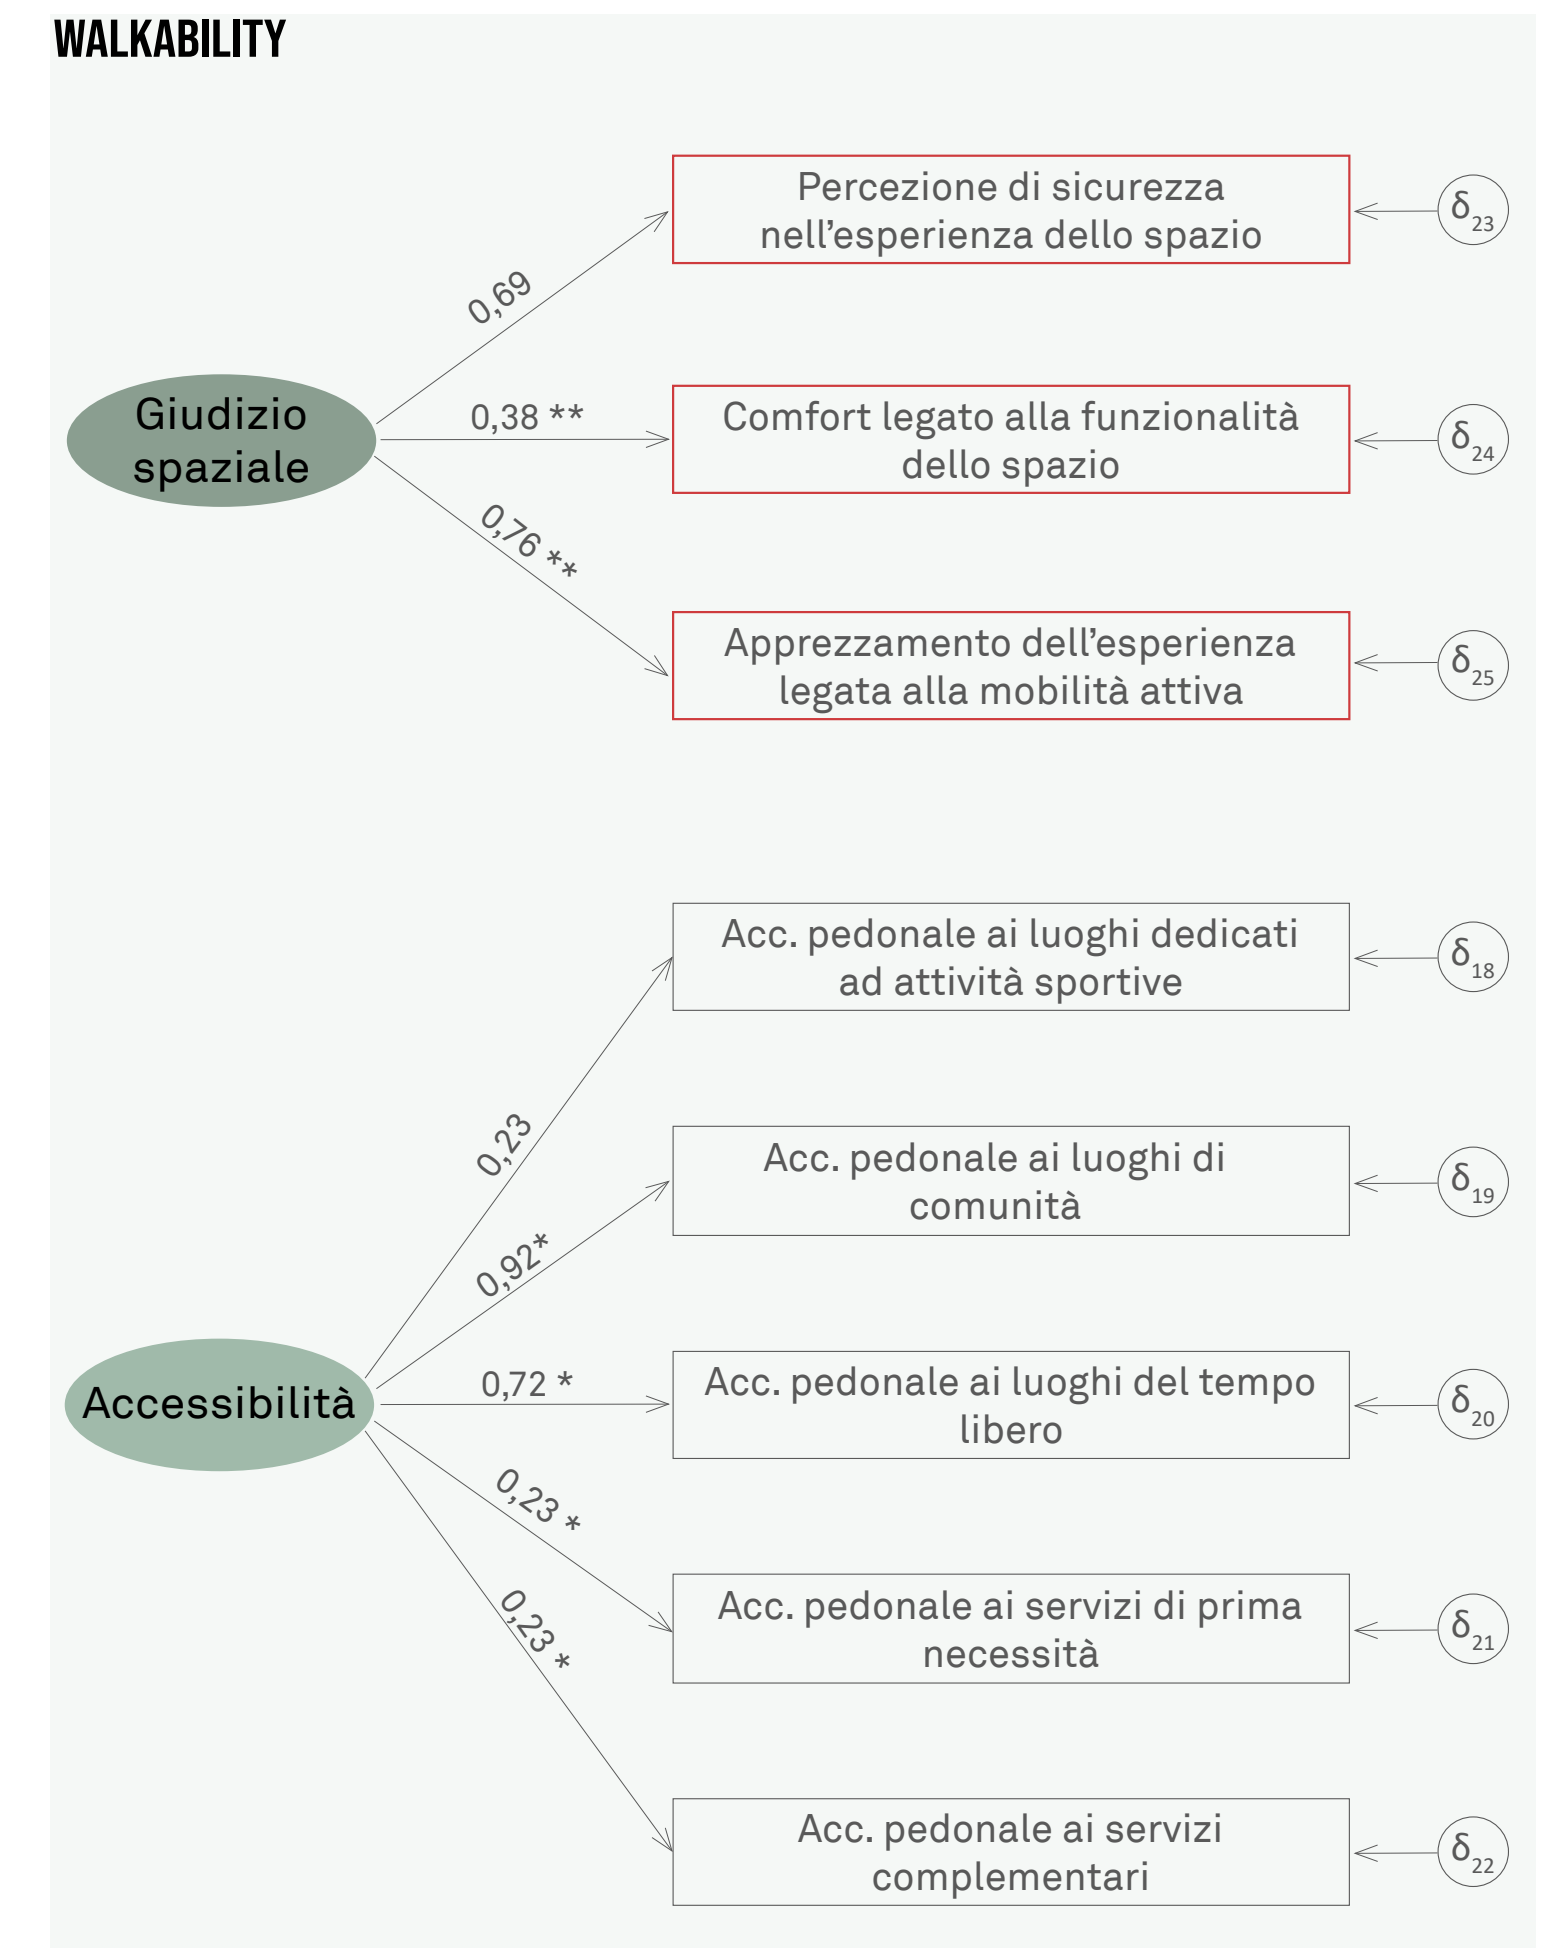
WALKABILITY

Giudizio spaziale

0,69

0,38 **

0,76 **

Percezione di sicurezza nell’esperienza dello spazio

$\delta_{23}$

Comfort legato alla funzionalità dello spazio

$\delta_{24}$

Apprezzamento dell’esperienza legata alla mobilità attiva

$\delta_{25}$

Accessibilità

0,23

0,92*

0,72 *

0,23 *

0,23 *

Acc. pedonale ai luoghi dedicati ad attività sportive

$\delta_{18}$

Acc. pedonale ai luoghi di comunità

$\delta_{19}$

Acc. pedonale ai luoghi del tempo libero

$\delta_{20}$

Acc. pedonale ai servizi di prima necessità

$\delta_{21}$

Acc. pedonale ai servizi complementari

$\delta_{22}$